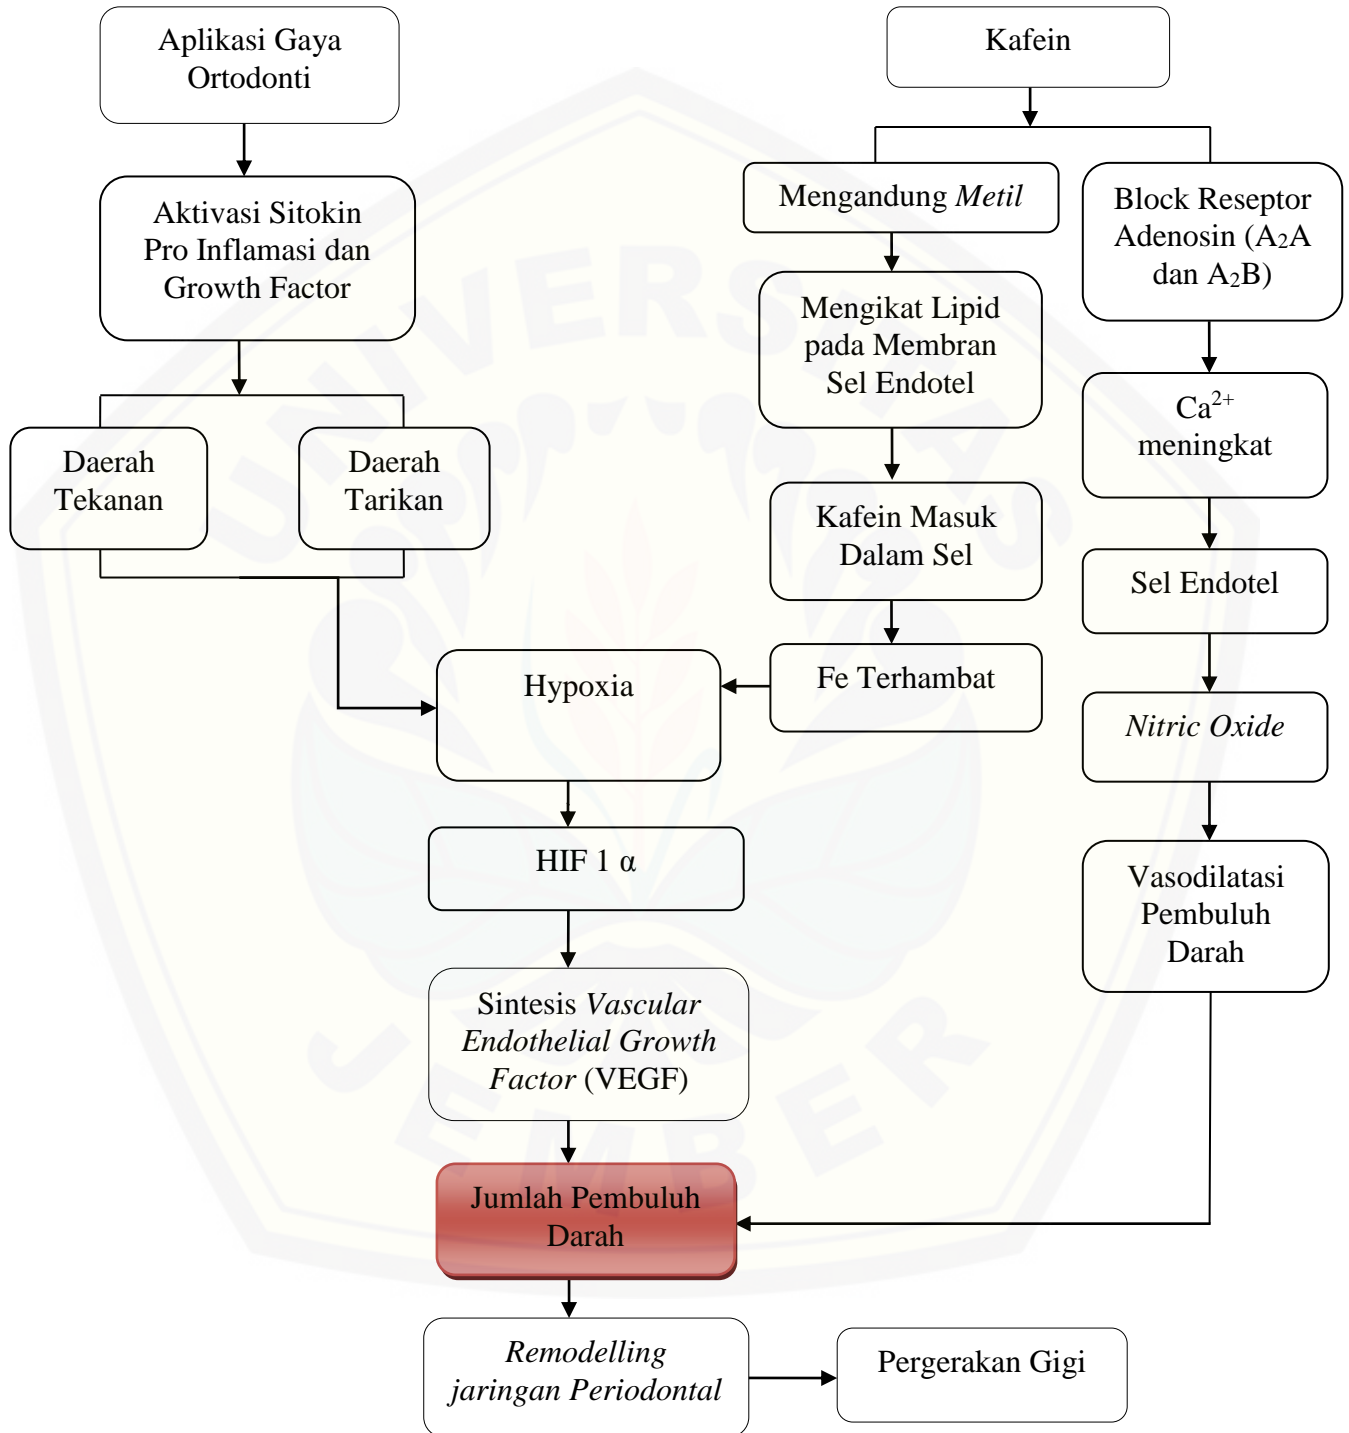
Aplikasi Gaya Ortodonti

Kafein

Aktivasi Sitokin Pro Inflamasi dan Growth Factor

Mengandung Metil

Block Reseptor Adenosin ($A_2A$ dan $A_2B$)

Mengikat Lipid pada Membran Sel Endotel

$Ca^{2+}$ meningkat

Daerah Tekanan

Daerah Tarikan

Kafein Masuk Dalam Sel

Sel Endotel

Hypoxia

Fe Terhambat

Nitric Oxide

HIF 1 α

Vasodilatasi Pembuluh Darah

Sintesis Vascular Endothelial Growth Factor (VEGF)

Jumlah Pembuluh Darah

Remodelling jaringan Periodontal

Pergerakan Gigi